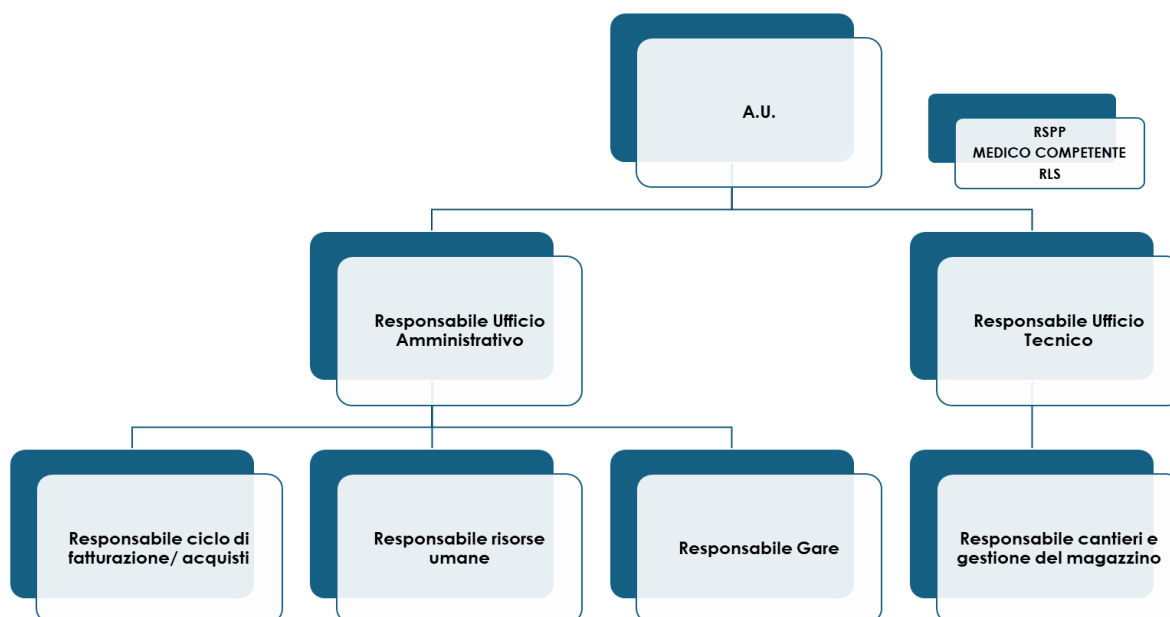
A.U.

RSPP
MEDICO COMPETENTE
RLS

Responsabile Ufficio Amministrativo

Responsabile Ufficio Tecnico

Responsabile ciclo di fatturazione/ acquisti

Responsabile risorse umane

Responsabile Gare

Responsabile cantieri e gestione del magazzino